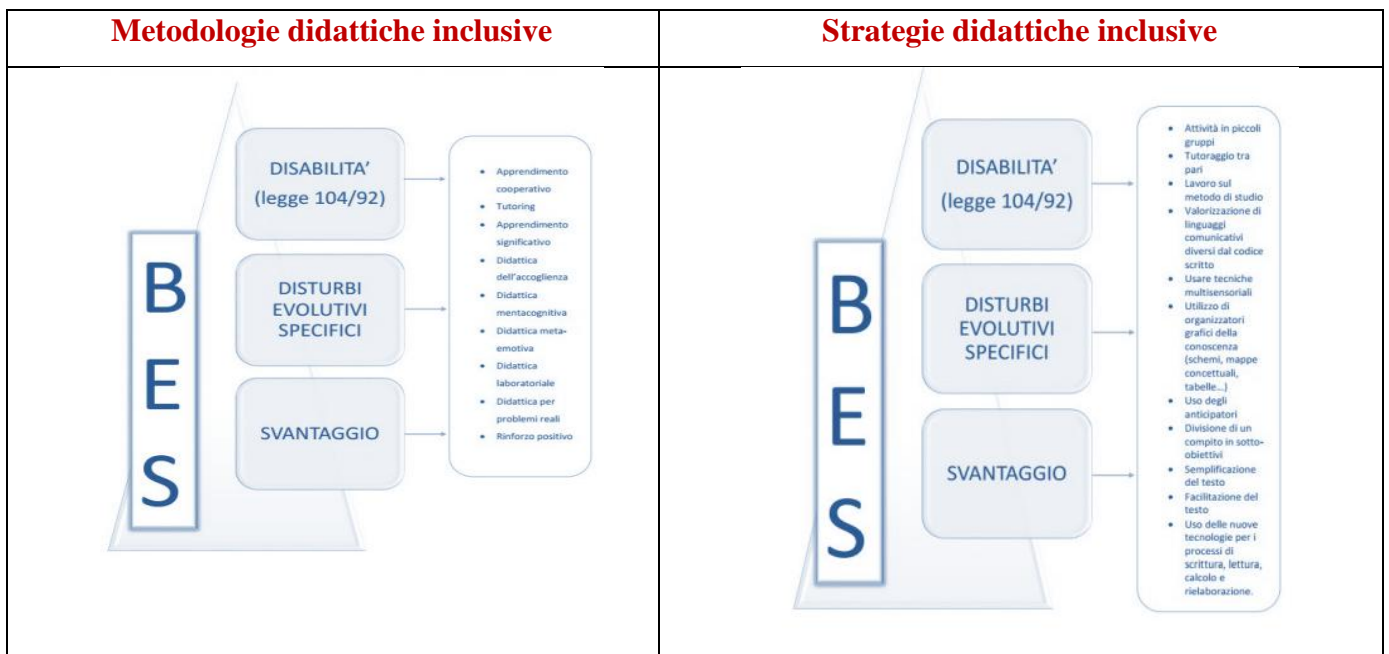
| Metodologie didattiche inclusive | Strategie didattiche inclusive |
|---|---|
| BES<br>DISABILITA' (legge 104/92)<br>DISTURBI EVOLUTIVI SPECIFICI<br>SVANTAGGIO<br>• Apprendimento cooperativo<br>• Tutoring<br>• Apprendimento significativo<br>• Didattica dell'accoglienza<br>• Didattica mentacognitiva<br>• Didattica meta-emotiva<br>• Didattica laboratoriale<br>• Didattica per problemi reali<br>• Rinforzo positivo | BES<br>DISABILITA' (legge 104/92)<br>DISTURBI EVOLUTIVI SPECIFICI<br>SVANTAGGIO<br>• Attività in piccoli gruppi<br>• Tutoraggio tra pari<br>• Lavoro sul metodo di studio<br>• Valorizzazione di linguaggi comunicativi diversi dal codice scritto<br>• Usare tecniche multisensoriali<br>• Utilizzo di organizzatori grafici della conoscenza (schemi, mappe concettuali, tabelle...)<br>• Uso degli anticipatori<br>• Divisione di un compito in sotto-obiettivi<br>• Semplificazione del testo<br>• Facilitazione del testo<br>• Uso delle nuove tecnologie per i processi di scrittura, lettura, calcolo e rielaborazione. |